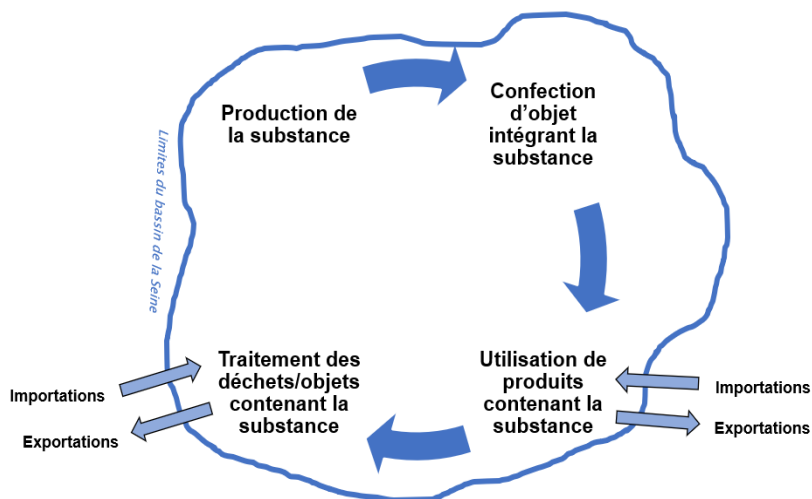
Limites du bassin de la Seine

Production de la substance

Confection d’objet intégrant la substance

Utilisation de produits contenant la substance

Traitement des déchets/objets contenant la substance

Importations

Exportations

Importations

Exportations